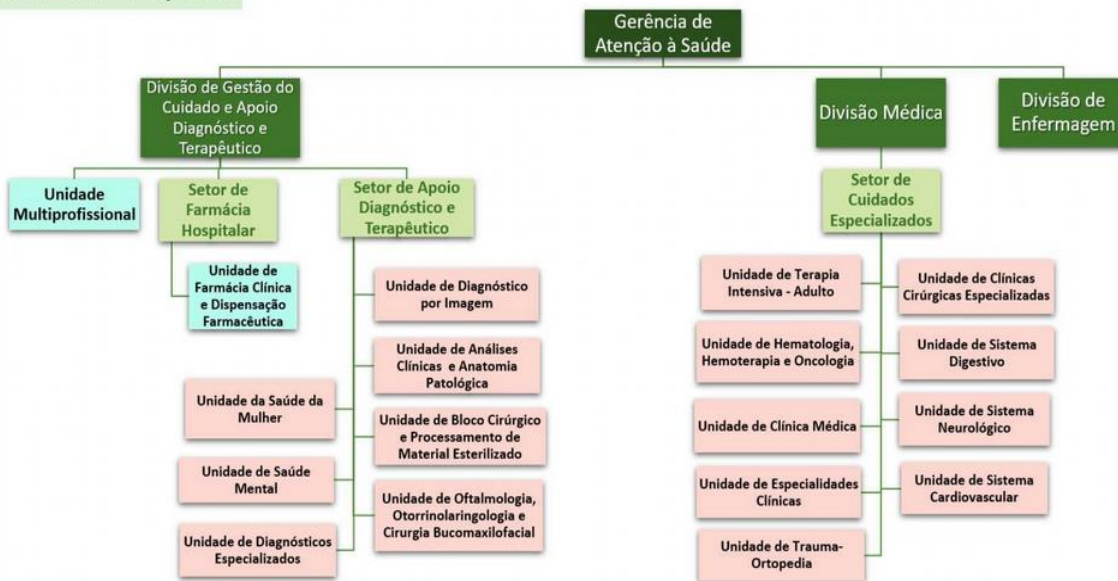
Gerência de Atenção à Saúde

Divisão de Gestão do Cuidado e Apoio Diagnóstico e Terapêutico

Divisão Médica

Divisão de Enfermagem

Unidade Multiprofissional

Setor de Farmácia Hospitalar

Setor de Apoio Diagnóstico e Terapêutico

Unidade de Farmácia Clínica e Dispensação Farmacêutica

Unidade de Diagnóstico por Imagem

Unidade de Análises Clínicas e Anatomia Patológica

Unidade de Bloco Cirúrgico e Processamento de Material Esterilizado

Unidade de Oftalmologia, Otorrinolaringologia e Cirurgia Bucomaxilofacial

Unidade da Saúde da Mulher

Unidade de Saúde Mental

Unidade de Diagnósticos Especializados

Setor de Cuidados Especializados

Unidade de Terapia Intensiva - Adulto

Unidade de Clínicas Cirúrgicas Especializadas

Unidade de Hematologia, Hemoterapia e Oncologia

Unidade de Sistema Digestivo

Unidade de Clínica Médica

Unidade de Sistema Neurológico

Unidade de Especialidades Clínicas

Unidade de Sistema Cardiovascular

Unidade de Trauma-Ortopedia